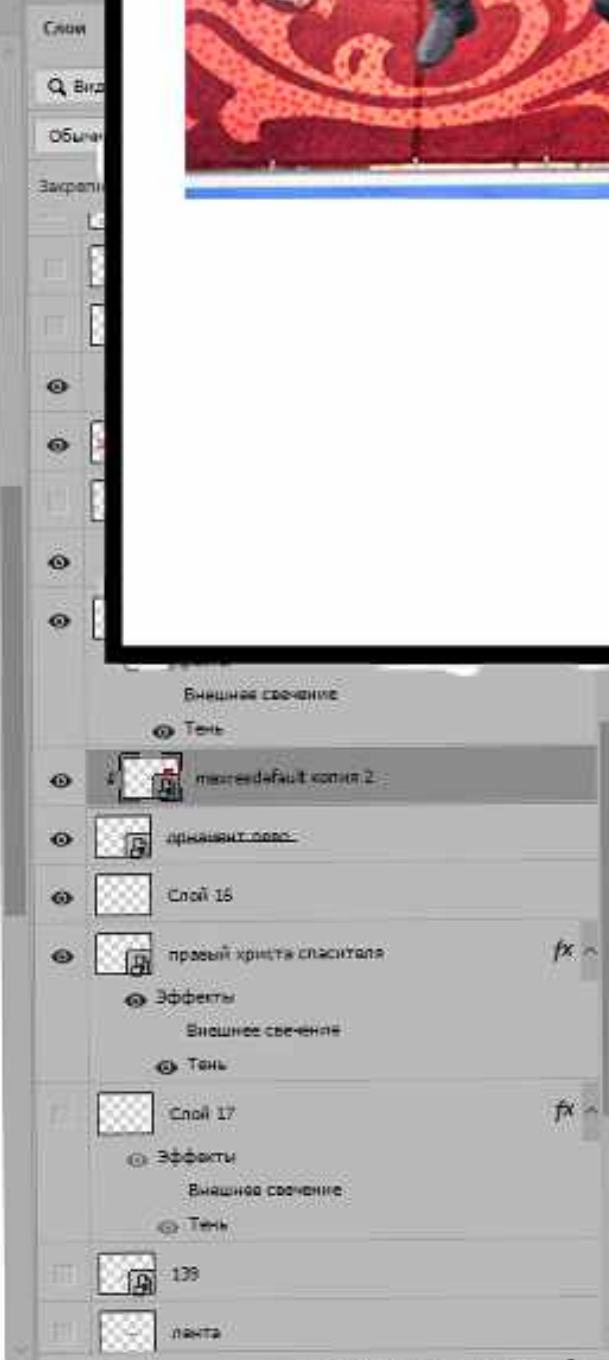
Слои

Вид

Обычн

Закрепи

Внешнее свечение

Тень

masterdefault копия 2

орнамент лево

Слой 16

правый христа спасителя

fx

Эффекты

Внешнее свечение

Тень

Слой 17

fx

Эффекты

Внешнее свечение

Тень

139

лента